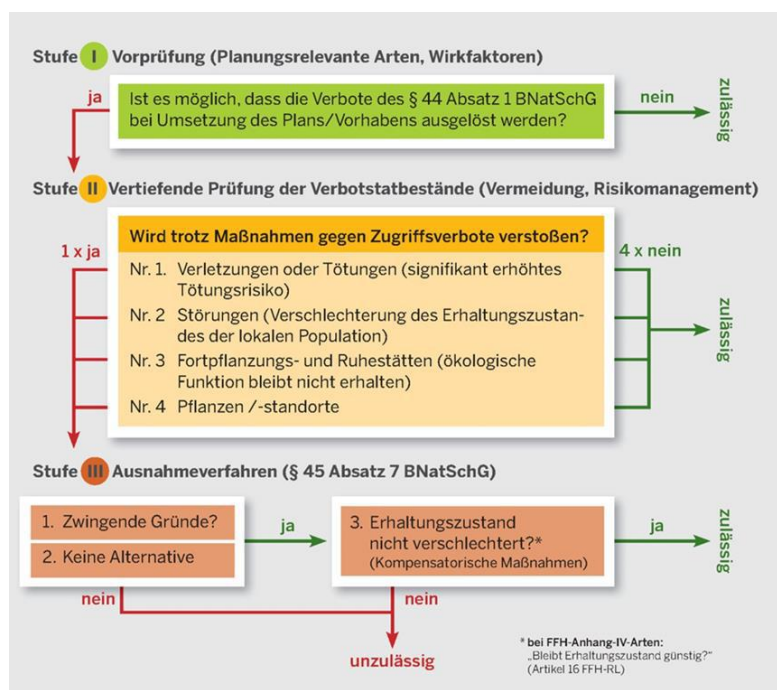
Stufe I Vorprüfung (Planungsrelevante Arten, Wirkfaktoren)

ja

Ist es möglich, dass die Verbote des § 44 Absatz 1 BNatSchG bei Umsetzung des Plans/Vorhabens ausgelöst werden?

nein

zulässig

Stufe II Vertiefende Prüfung der Verbotstatbestände (Vermeidung, Risikomanagement)

1 x ja

Wird trotz Maßnahmen gegen Zugriffsverbote verstoßen?

4 x nein

Nr. 1. Verletzungen oder Tötungen (signifikant erhöhtes Tötungsrisiko)

Nr. 2 Störungen (Verschlechterung des Erhaltungszustandes der lokalen Population)

Nr. 3 Fortpflanzungs- und Ruhestätten (ökologische Funktion bleibt nicht erhalten)

Nr. 4 Pflanzen /-standorte

zulässig

Stufe III Ausnahmeverfahren (§ 45 Absatz 7 BNatSchG)

1. Zwingende Gründe?

2. Keine Alternative

ja

3. Erhaltungszustand nicht verschlechtert?* (Kompensatorische Maßnahmen)

ja

zulässig

nein

nein

unzulässig

* bei FFH-Anhang-IV-Arten: „Bleibt Erhaltungszustand günstig?" (Artikel 16 FFH-RL)